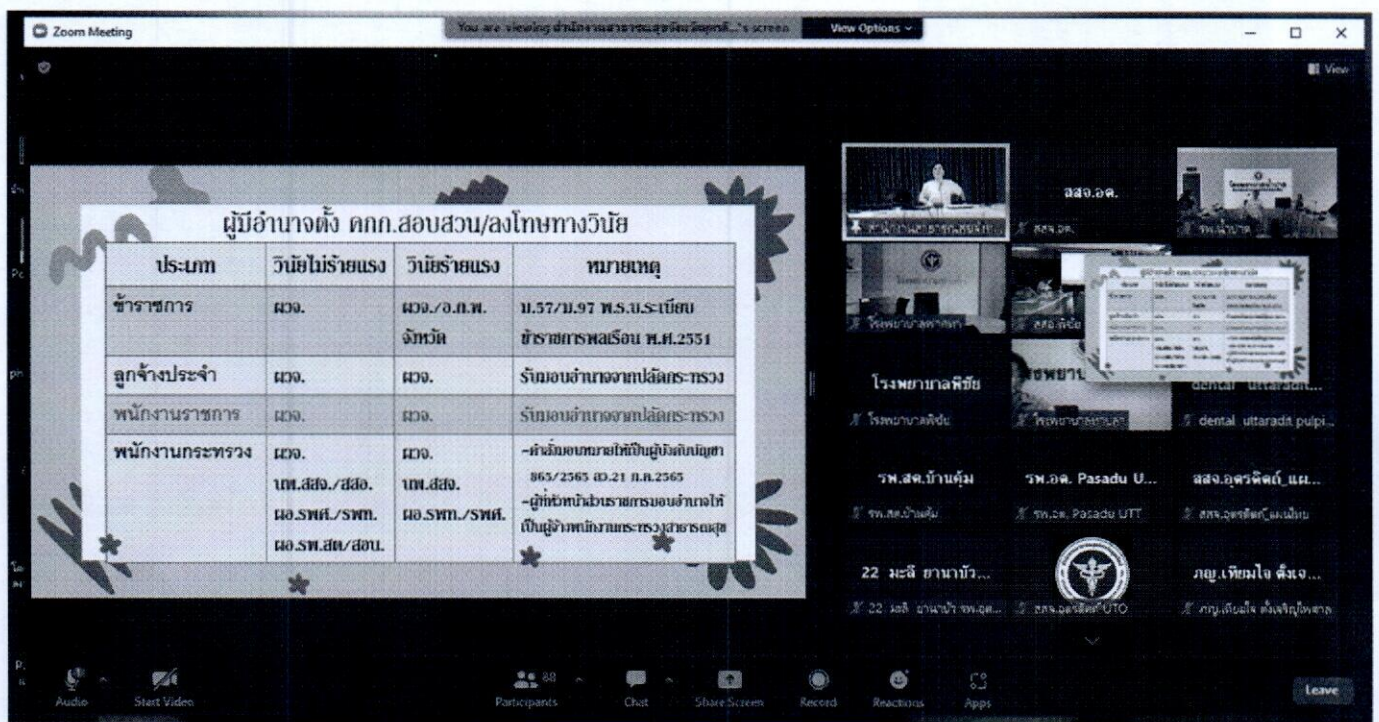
Zoom Meeting

You are viewing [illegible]'s screen

View Options

View

ผู้มีอำนาจตั้ง คกก.สอบสวน/ลงโทษทางวินัย

| ประเภท | วินัยไม่ร้ายแรง | วินัยร้ายแรง | หมายเหตุ |
|---|---|---|---|
| ข้าราชการ | ผวจ. | ผวจ./อ.ก.พ. จังหวัด | ม.57/ม.97 พ.ร.บ.ระเบียบข้าราชการพลเรือน พ.ศ.2551 |
| ลูกจ้างประจำ | ผวจ. | ผวจ. | รับมอบอำนาจจากปลัดกระทรวง |
| พนักงานราชการ | ผวจ. | ผวจ. | รับมอบอำนาจจากปลัดกระทรวง |
| พนักงานกระทรวง | ผวจ. นพ.สสจ./สสอ. ผอ.รพศ./รพท. ผอ.รพ.สต/สอน. | ผวจ. นพ.สสจ. ผอ.รพท./รพศ. | -คำสั่งมอบหมายให้เป็นผู้บังคับบัญชา 865/2565 ลว.21 ก.ค.2565 -ผู้ที่หัวหน้าส่วนราชการมอบอำนาจให้เป็นผู้จ้างพนักงานกระทรวงสาธารณสุข |

สสจ.อต.

สสจ.อต.

รพ.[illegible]

โรงพยาบาล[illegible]

สสอ.พิชัย

โรงพยาบาลพิชัย

โรงพยาบาลพิชัย

โรงพยาบาล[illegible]

dental uttaradit...

dental uttaradit pulpi...

รพ.สต.บ้านคุ้ม

รพ.สต.บ้านคุ้ม

รพ.อต. Pasadu U...

รพ.อต. Pasadu UTT

สสจ.อุตรดิตถ์_แผ...

สสจ.อุตรดิตถ์_แผนงาน

22 มะลิ ยานาบัว...

22 มะลิ ยานาบัว รพ.อุต...

สสจ.อุตรดิตถ์ UTO

ภญ.เทียมใจ ตั้งเจ...

ภญ.เทียมใจ ตั้งเจริญไพศาล

Audio

Start Video

Participants 88

Chat

Share Screen

Record

Reactions

Apps

Leave